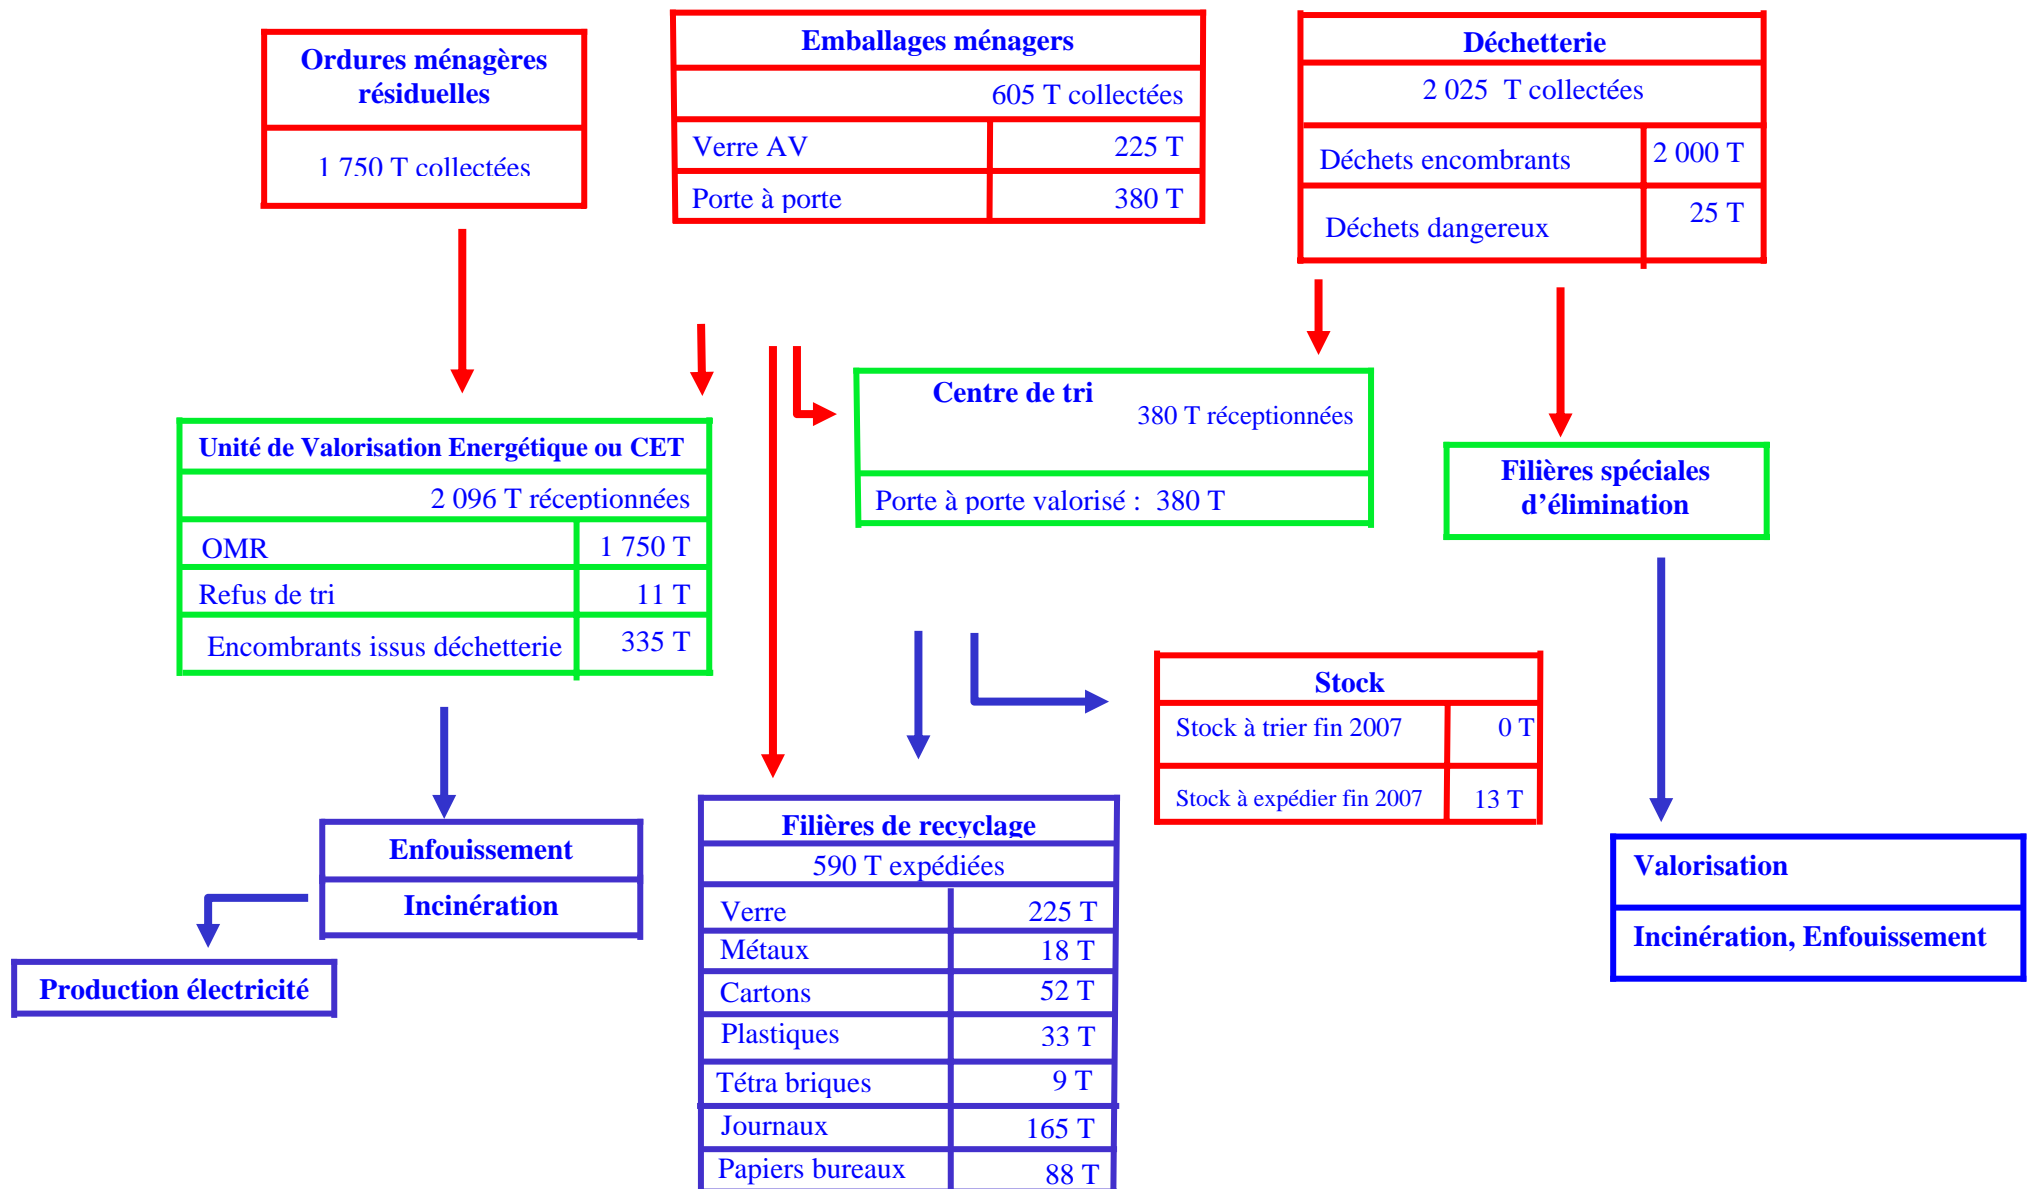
Ordures ménagères résiduelles

1 750 T collectées

Emballages ménagers

| 605 T collectées | |
|---|---|
| Verre AV | 225 T |
| Porte à porte | 380 T |

Déchetterie

| 2 025 T collectées | |
|---|---|
| Déchets encombrants | 2 000 T |
| Déchets dangereux | 25 T |

Unité de Valorisation Energétique ou CET

| 2 096 T réceptionnées | |
|---|---|
| OMR | 1 750 T |
| Refus de tri | 11 T |
| Encombrants issus déchetterie | 335 T |

Centre de tri
380 T réceptionnées

Porte à porte valorisé : 380 T

Filières spéciales d'élimination

Stock

| Stock à trier fin 2007 | 0 T |
|---|---|
| Stock à expédier fin 2007 | 13 T |

Enfouissement

Incinération

Production électricité

Filières de recyclage

| 590 T expédiées | |
|---|---|
| Verre | 225 T |
| Métaux | 18 T |
| Cartons | 52 T |
| Plastiques | 33 T |
| Tétra briques | 9 T |
| Journaux | 165 T |
| Papiers bureaux | 88 T |

Valorisation

Incinération, Enfouissement